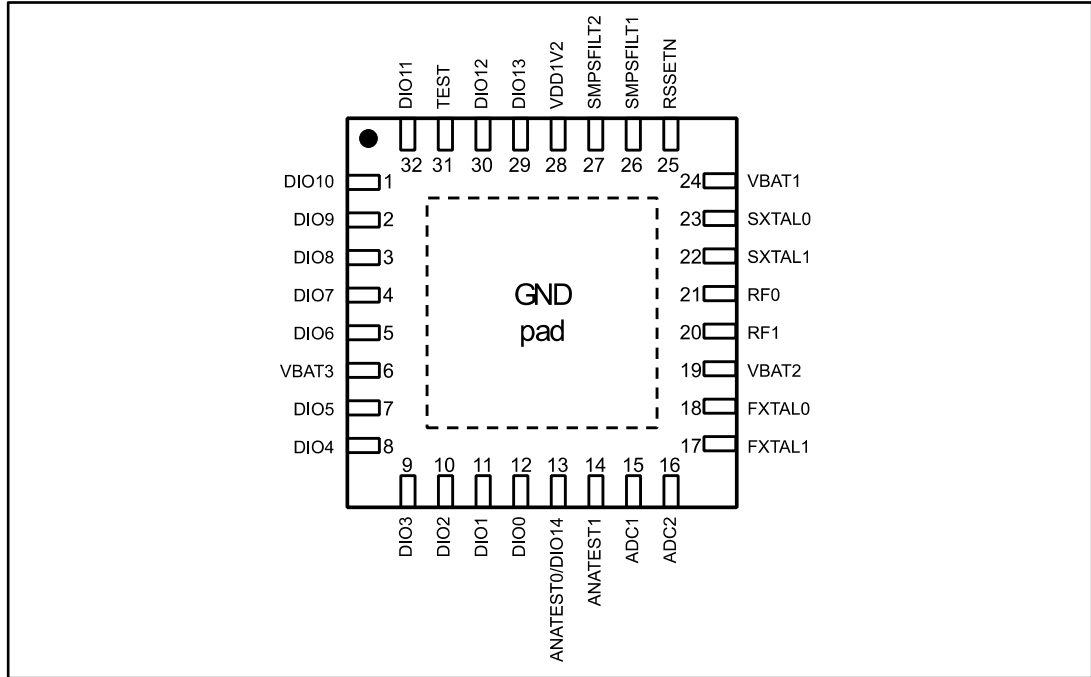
DIO11 TEST DIO12 DIO13 VDD1V2 SMPSFILT2 SMPSFILT1 RSSETN

32 31 30 29 28 27 26 25

DIO10 1
DIO9 2
DIO8 3
DIO7 4
DIO6 5
VBAT3 6
DIO5 7
DIO4 8

24 VBAT1
23 SXTAL0
22 SXTAL1
21 RF0
20 RF1
19 VBAT2
18 FXTAL0
17 FXTAL1

GND
pad

9 10 11 12 13 14 15 16

DIO3 DIO2 DIO1 DIO0 ANATEST0/DIO14 ANATEST1 ADC1 ADC2